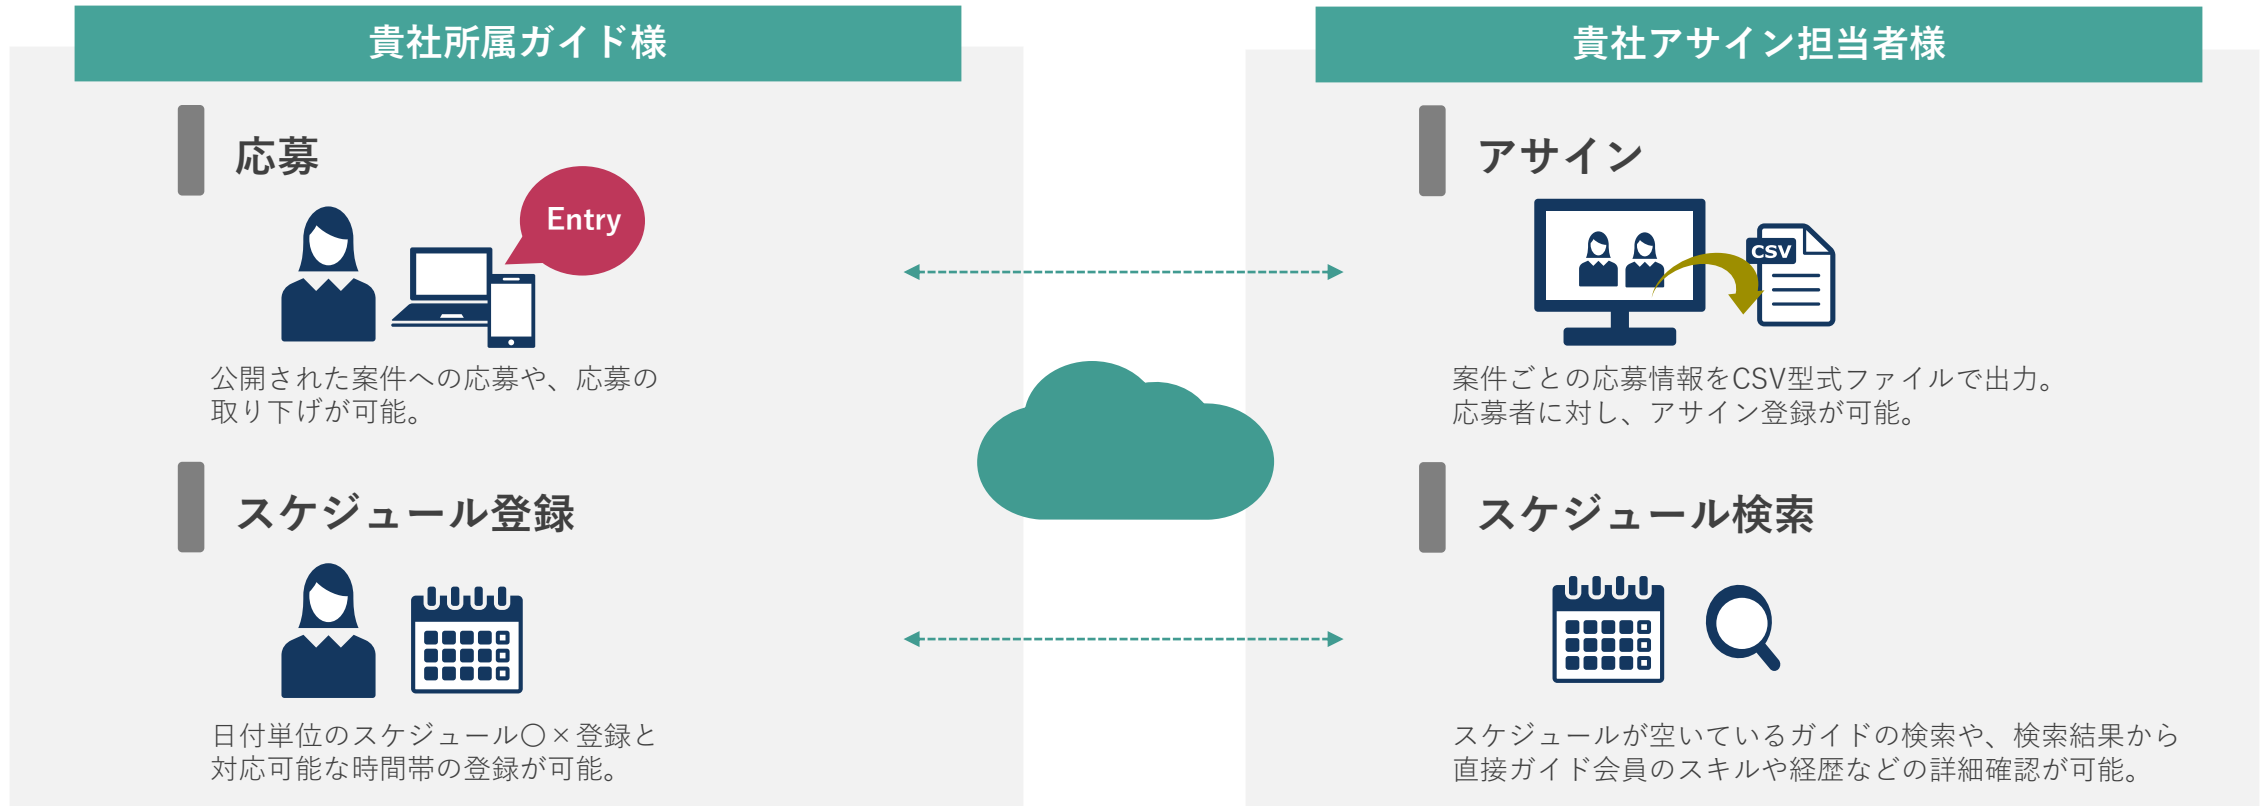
貴社所属ガイド様

応募

Entry

公開された案件への応募や、応募の取り下げが可能。

スケジュール登録

日付単位のスケジュール〇×登録と対応可能な時間帯の登録が可能。

貴社アサイン担当者様

アサイン

CSV

案件ごとの応募情報をCSV型式ファイルで出力。応募者に対し、アサイン登録が可能。

スケジュール検索

スケジュールが空いているガイドの検索や、検索結果から直接ガイド会員のスキルや経歴などの詳細確認が可能。